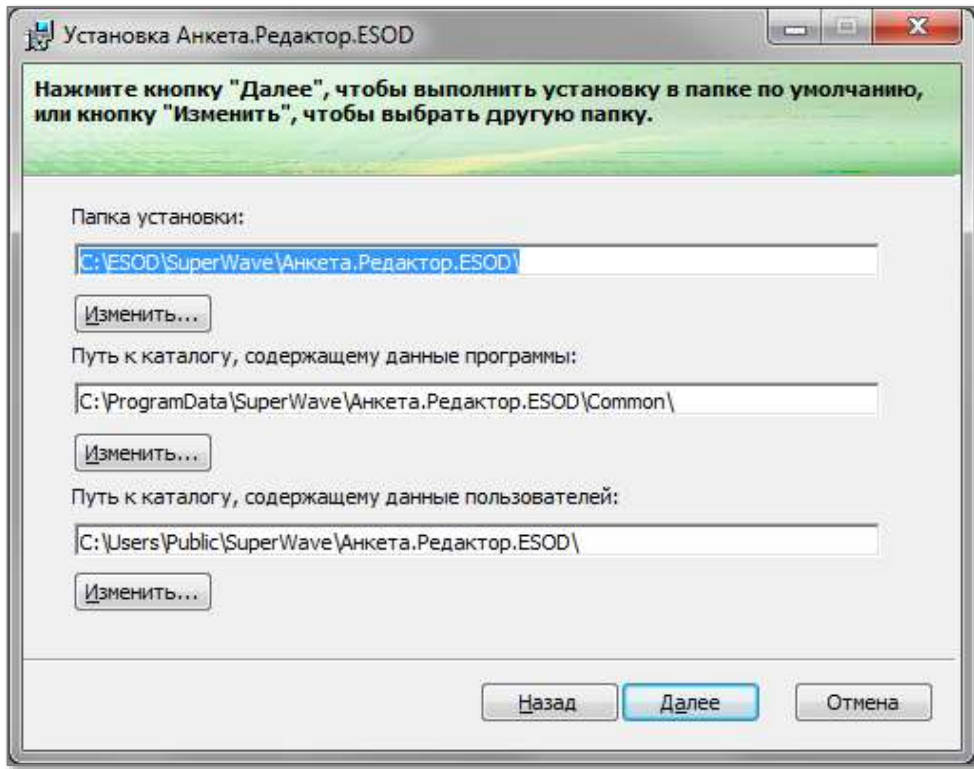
Установка Анкета.Редактор.ESOD

Нажмите кнопку "Далее", чтобы выполнить установку в папке по умолчанию, или кнопку "Изменить", чтобы выбрать другую папку.

Папка установки:

C:\ESOD\SuperWave\Анкета.Редактор.ESOD\

Изменить...

Путь к каталогу, содержащему данные программы:

C:\ProgramData\SuperWave\Анкета.Редактор.ESOD\Common\

Изменить...

Путь к каталогу, содержащему данные пользователей:

C:\Users\Public\SuperWave\Анкета.Редактор.ESOD\

Изменить...

Назад

Далее

Отмена